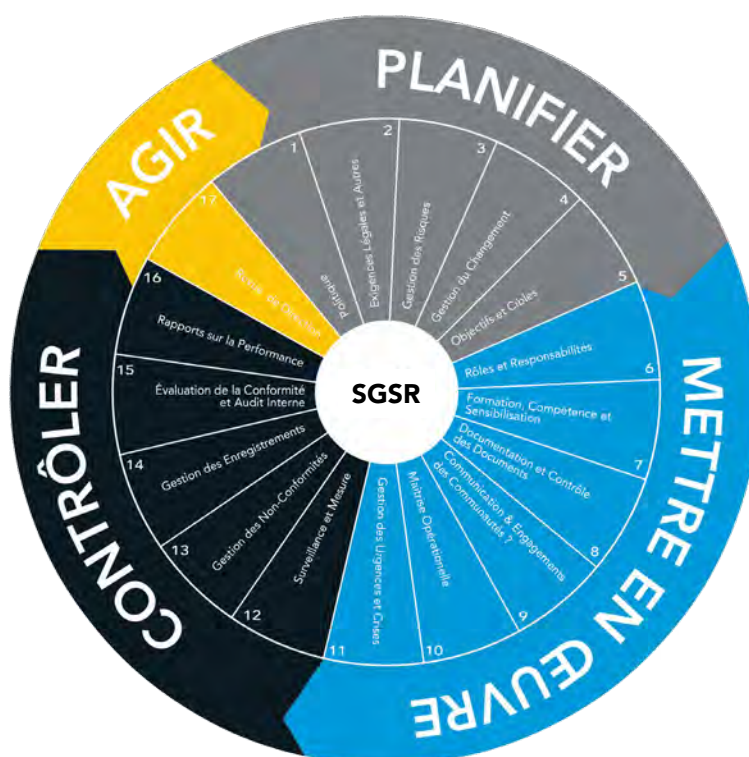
PLANIFIER

AGIR

CONTRÔLER

METTRE EN ŒUVRE

SGSR

1 Politique

2 Exigences Légales et Autres

3 Gestion des Risques

4 Gestion du Changement

5 Objectifs et Cibles

6 Rôles et Responsabilités

7 Formation, Compétence et Sensibilisation

Documentation et Contrôle des Documents

8 Communication & Engagements des Communautés ?

9 Maîtrise Opérationnelle

10 Gestion des Urgences et Crises

11

12 Surveillance et Mesure

13 Gestion des Non-Conformités

14 Gestion des Enregistrements

15 Évaluation de la Conformité et Audit Interne

16 Rapports sur la Performance

17 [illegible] de Direction